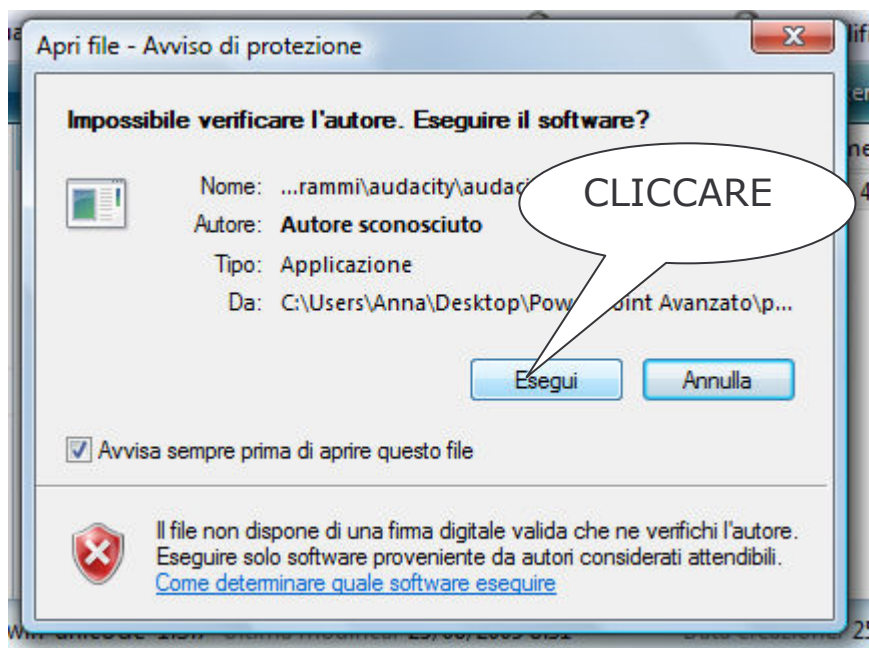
Apri file - Avviso di protezione

Impossibile verificare l'autore. Eseguire il software?

Nome: ...rammi\audacity\audac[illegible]

Autore: Autore sconosciuto

Tipo: Applicazione

Da: C:\Users\Anna\Desktop\Pow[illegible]oint Avanzato\p...

CLICCARE

Esegui

Annulla

Avvisa sempre prima di aprire questo file

Il file non dispone di una firma digitale valida che ne verifichi l'autore. Eseguire solo software proveniente da autori considerati attendibili.

Come determinare quale software eseguire